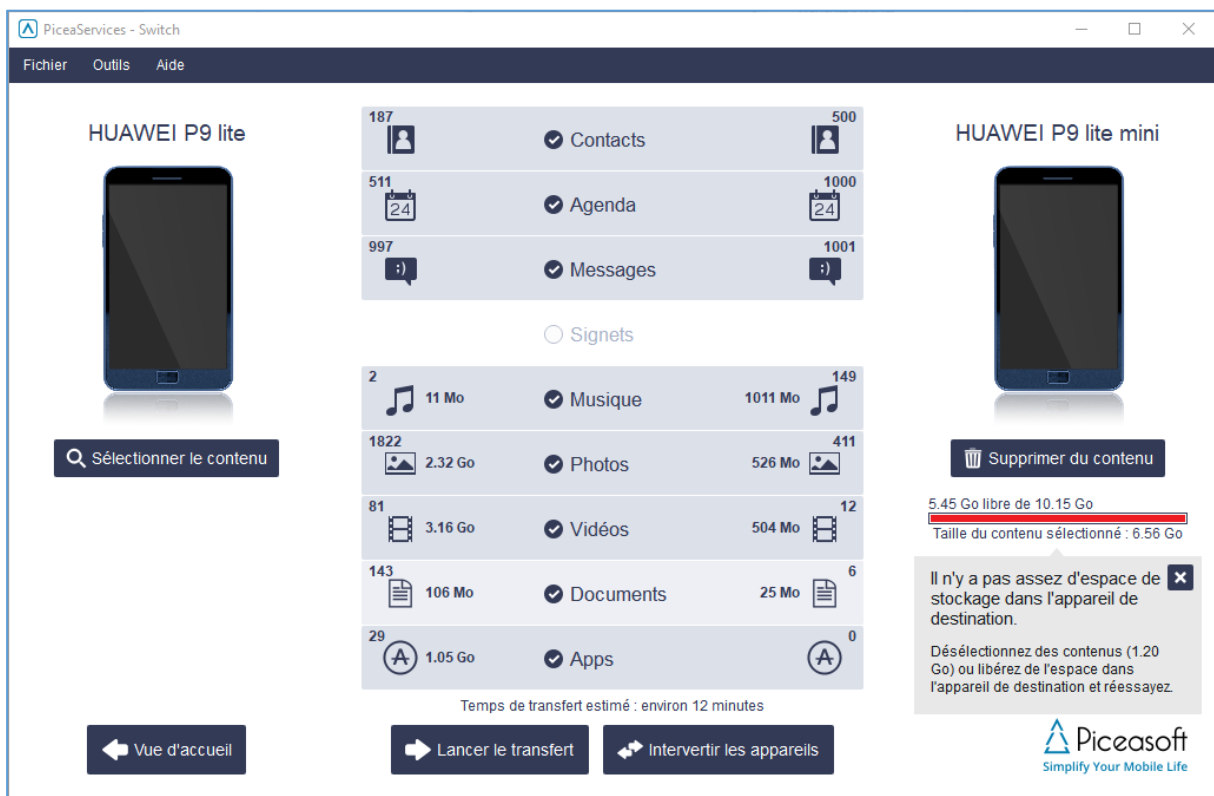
PiceaServices - Switch

Fichier Outils Aide

HUAWEI P9 lite

Sélectionner le contenu

187 Contacts 500

511 24 Agenda 1000 24

997 Messages 1001

Signets

2 11 Mo Musique 1011 Mo 149

1822 2.32 Go Photos 526 Mo 411

81 3.16 Go Vidéos 504 Mo 12

143 106 Mo Documents 25 Mo 6

29 1.05 Go Apps 0

Temps de transfert estimé : environ 12 minutes

HUAWEI P9 lite mini

Supprimer du contenu

5.45 Go libre de 10.15 Go

Taille du contenu sélectionné : 6.56 Go

Il n'y a pas assez d'espace de stockage dans l'appareil de destination.

Désélectionnez des contenus (1.20 Go) ou libérez de l'espace dans l'appareil de destination et réessayez.

Vue d'accueil

Lancer le transfert

Intervertir les appareils

Piceasoft
Simplify Your Mobile Life